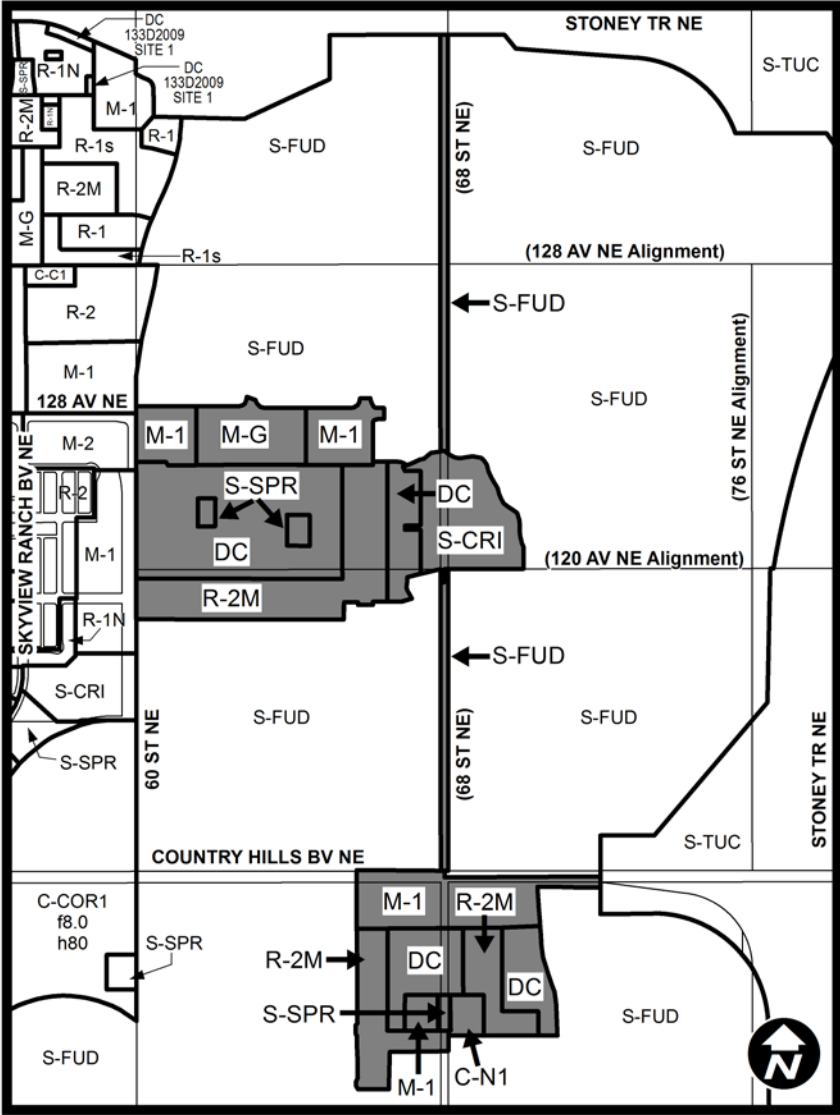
DC
133D2009
SITE 1

STONEY TR NE

S-TUC

R-1N
S-SPR
DC
133D2009
SITE 1

R-2M
R-1N
M-1
R-1
R-1s
S-FUD
(68 ST NE)
S-FUD
R-2M
M-G
R-1
R-1s
(128 AV NE Alignment)
C-C1
R-2
S-FUD
S-FUD
M-1
(76 ST NE Alignment)
S-FUD
128 AV NE
M-2
M-1
M-G
M-1
SKYVIEW RANCH BV NE
R-2
S-SPR
DC
M-1
DC
S-CRI
(120 AV NE Alignment)
R-2M
R-1N
S-FUD
S-CRI
S-SPR
60 ST NE
S-FUD
(68 ST NE)
S-FUD
STONEY TR NE
S-TUC
COUNTRY HILLS BV NE
C-COR1
f8.0
h80
S-SPR
M-1
R-2M
R-2M
DC
DC
S-SPR
S-FUD
S-FUD
M-1
C-N1
N